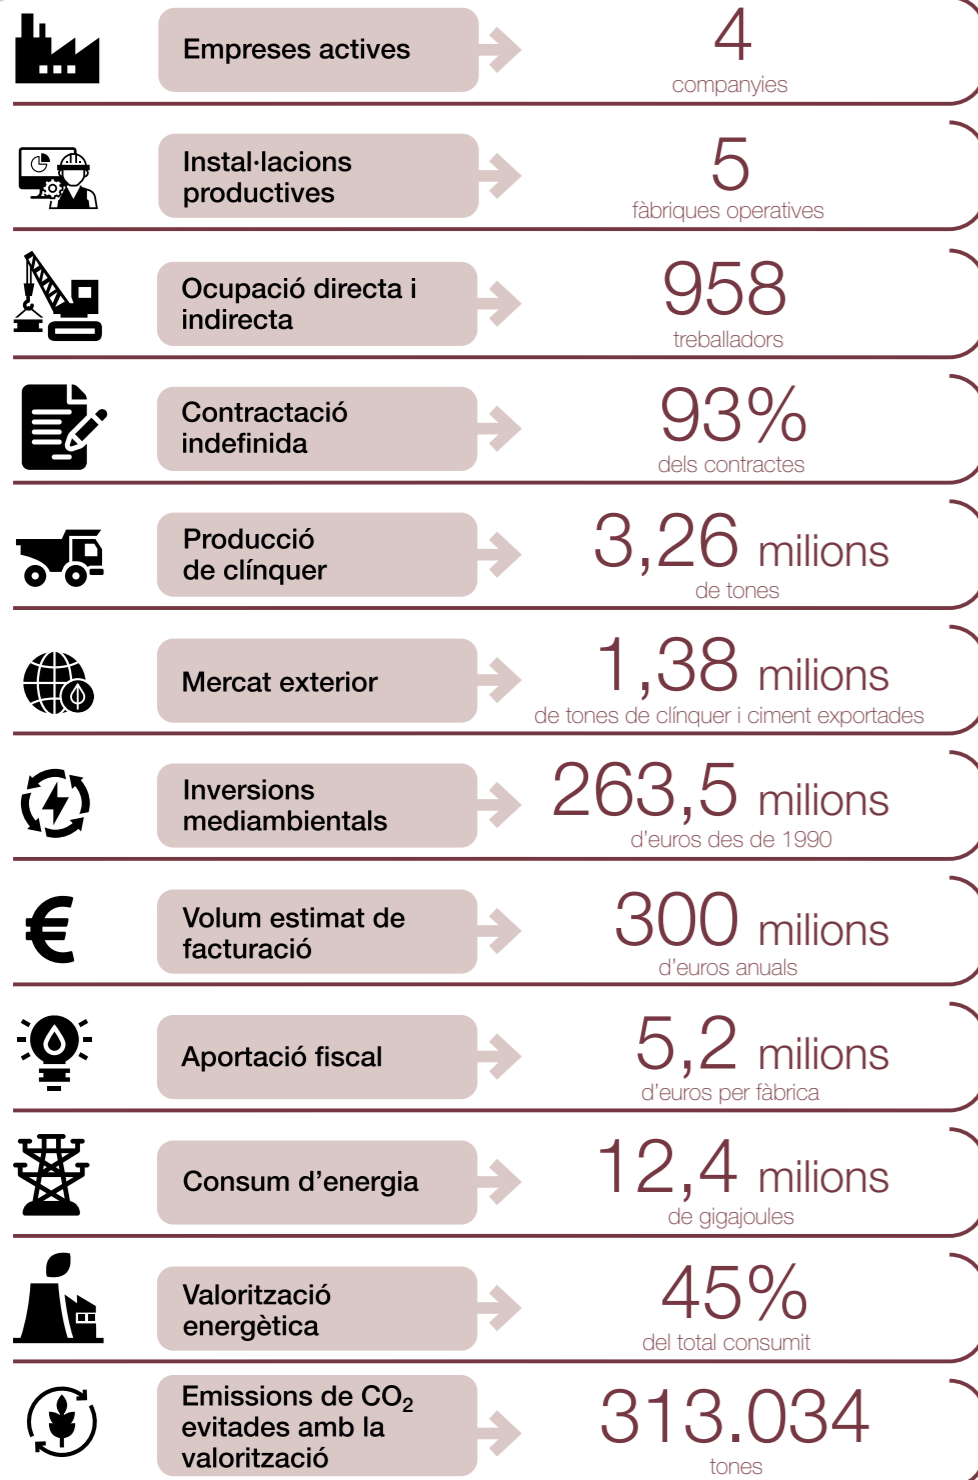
Empreses actives
4
companyies

Instal·lacions productives
5
fàbriques operatives

Ocupació directa i indirecta
958
treballadors

Contractació indefinida
93%
dels contractes

Producció de clínquer
3,26 milions
de tones

Mercat exterior
1,38 milions
de tones de clínquer i ciment exportades

Inversions mediambientals
263,5 milions
d'euros des de 1990

Volum estimat de facturació
300 milions
d'euros anuals

Aportació fiscal
5,2 milions
d'euros per fàbrica

Consum d'energia
12,4 milions
de gigajoules

Valorització energètica
45%
del total consumit

Emissions de $CO_2$ evitades amb la valorització
313.034
tones